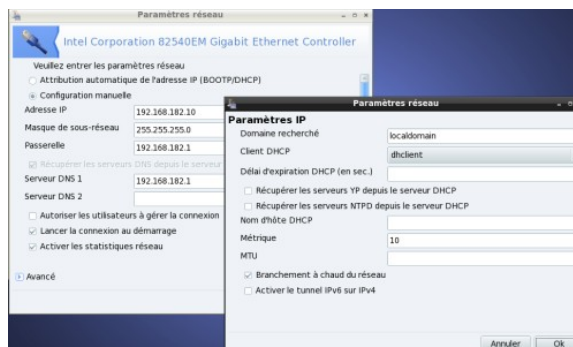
Paramètres réseau

Intel Corporation 82540EM Gigabit Ethernet Controller

Veuillez entrer les paramètres réseau

Attribution automatique de l'adresse IP (BOOTP/DHCP)

Configuration manuelle

Adresse IP 192.168.182.10

Masque de sous-réseau 255.255.255.0

Passerelle 192.168.182.1

Récupérer les serveurs DNS depuis le serveur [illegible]

Serveur DNS 1 192.168.182.1

Serveur DNS 2

Autoriser les utilisateurs à gérer la connexion

Lancer la connexion au démarrage

Activer les statistiques réseau

Avancé

Paramètres réseau

Paramètres IP

Domaine recherché localdomain

Client DHCP dhclient

Délai d'expiration DHCP (en sec.)

Récupérer les serveurs YP depuis le serveur DHCP

Récupérer les serveurs NTPD depuis le serveur DHCP

Nom d'hôte DHCP

Métrique 10

MTU

Branchement à chaud du réseau

Activer le tunnel IPv6 sur IPv4

Annuler

Ok